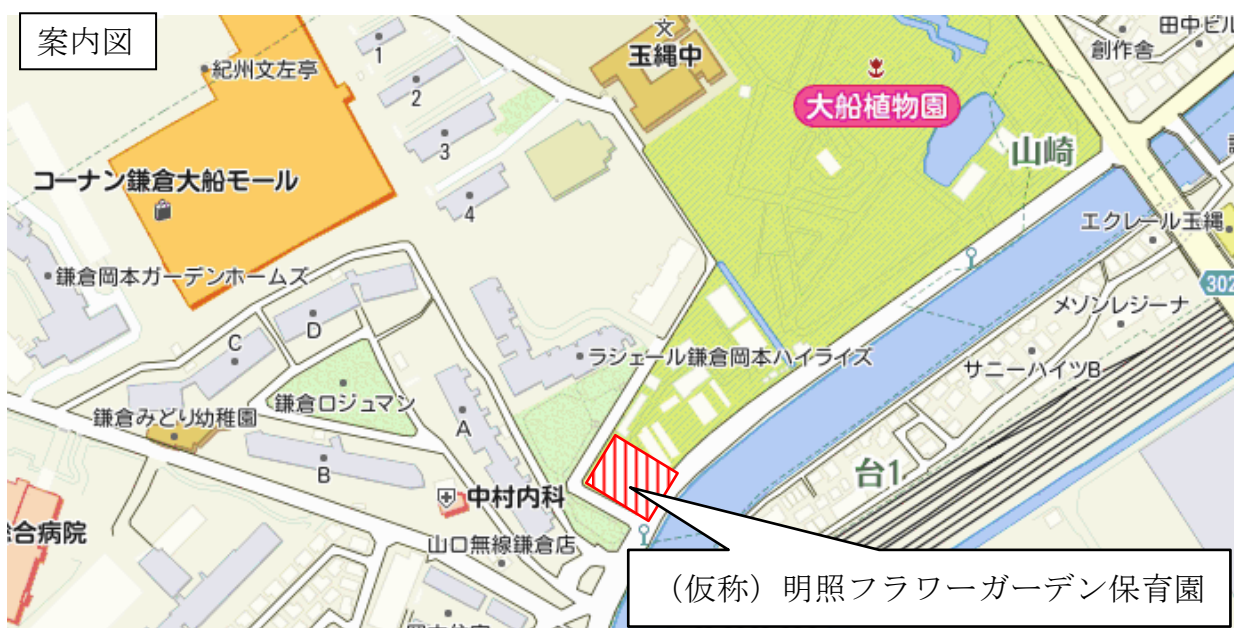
案内図

紀州文左亭

1

2

3

4

玉縄中

大船植物園

山崎

田中ビル

創作舎

コーナン鎌倉大船モール

鎌倉岡本ガーデンホームズ

エクレール玉縄

302

メゾンレジーナ

D

C

ラジェール鎌倉岡本ハイライズ

サニーハイツB

鎌倉みどり幼稚園

鎌倉ロジュマン

A

B

台1

中村内科

合病院

山口無線鎌倉店

（仮称）明照フラワーガーデン保育園